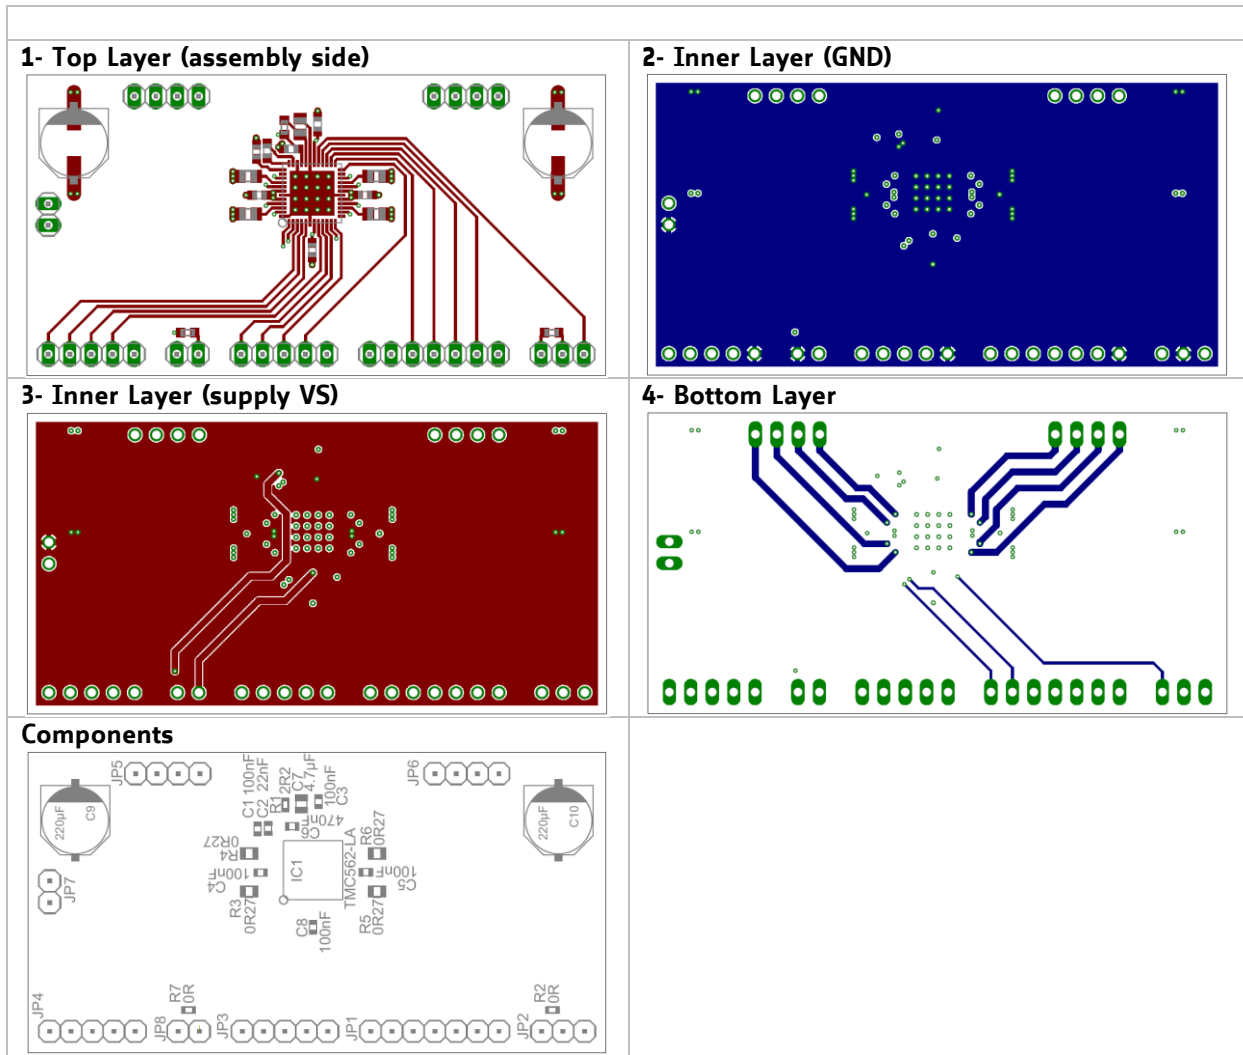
| 1- Top Layer (assembly side) | 2- Inner Layer (GND) |
|---|---|
| 3- Inner Layer (supply VS) | 4- Bottom Layer |
| Components | |

JP5
JP6
220µF C9
220µF C10
C1 100nF
C2 22nF
R1 2R2
C7 4.7µF
100nF C3
C6 470nF
R6 0R27
0R27 R4
C4 100nF
IC1
TMC562-LA
C5 100nF
JP7
R3 0R27
C8 100nF
R5 0R27
JP4
R7 0R
JP8
JP3
JP1
JP2
R2 0R